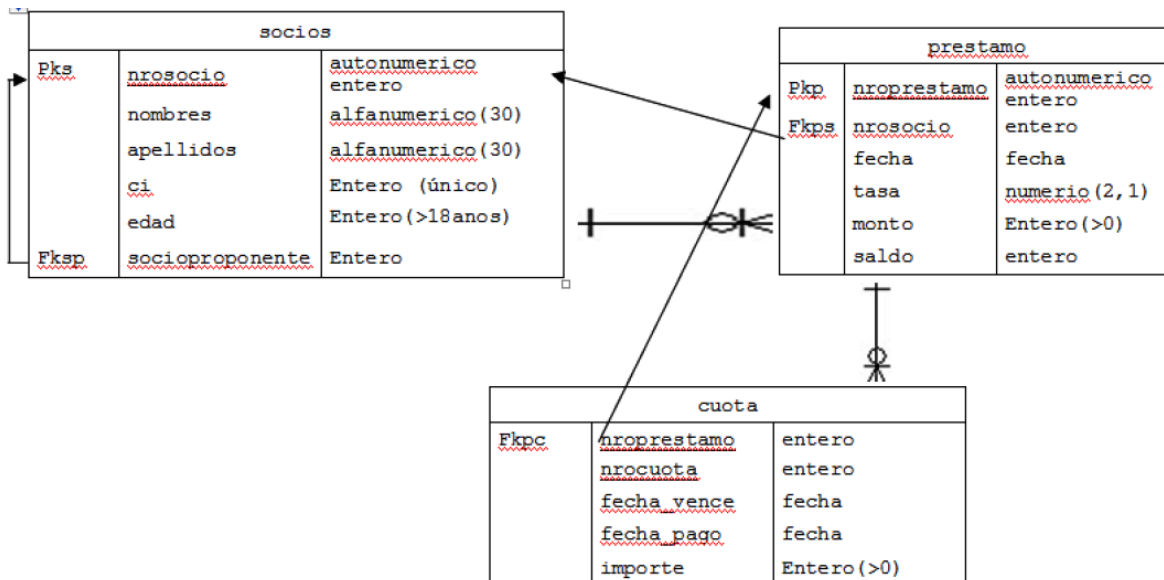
| socios | | |
|---|---|---|
| Pks | nrosocio | autonumerico entero |
| | nombres | alfanumerico(30) |
| | apellidos | alfanumerico(30) |
| | ci | Entero (único) |
| | edad | Entero(>18anos) |
| Fksp | socioproponente | Entero |

| prestamo | | |
|---|---|---|
| Pkp | nroprestamo | autonumerico entero |
| Fkps | nrosocio | entero |
| | fecha | fecha |
| | tasa | numerio(2,1) |
| | monto | Entero(>0) |
| | saldo | entero |

| cuota | | |
|---|---|---|
| Fkpc | nroprestamo | entero |
| | nrocuota | entero |
| | fecha_vence | fecha |
| | fecha_pago | fecha |
| | importe | Entero(>0) |